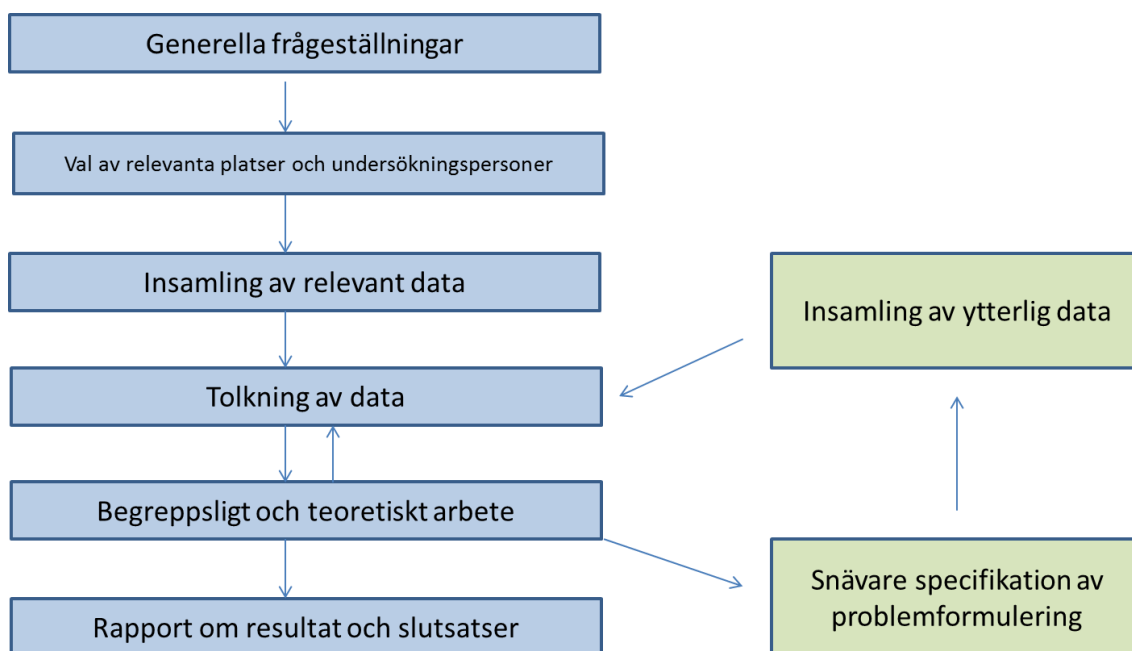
Generella frågeställningar

Val av relevanta platser och undersökningspersoner

Insamling av relevant data

Tolkning av data

Begreppsligt och teoretiskt arbete

Rapport om resultat och slutsatser

Insamling av ytterlig data

Snävare specifikation av problemformulering